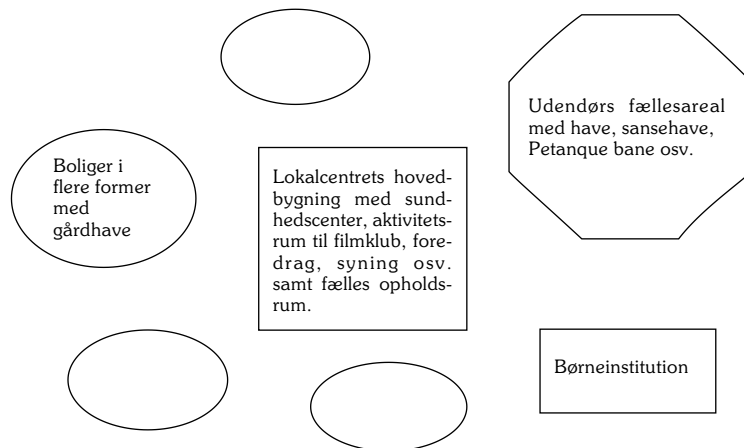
Udendørs fællesareal med have, sansehave, Petanque bane osv.

Boliger i flere former med gårdhave

Lokalcentrets hovedbygning med sundhedscenter, aktivitetsrum til filmklub, foredrag, syning osv. samt fælles opholdsrum.

Børneinstitution